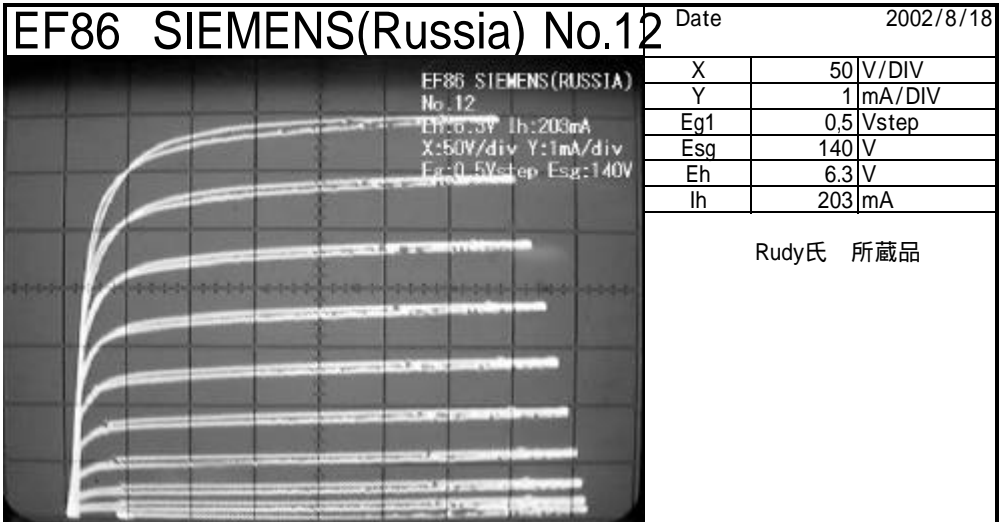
EF86 SIEMENS(Russia) No.12

Date 2002/8/18

EF86 SIEMENS(RUSSIA)
No.12
Eh:6.3V Ih:203mA
X:50V/div Y:1mA/div
Eg:0.5Vstep Esg:140V

| | | |
|---|---|---|
| X | 50 | V/DIV |
| Y | 1 | mA/DIV |
| Eg1 | 0,5 | Vstep |
| Esg | 140 | V |
| Eh | 6.3 | V |
| Ih | 203 | mA |

Rudy氏 所蔵品